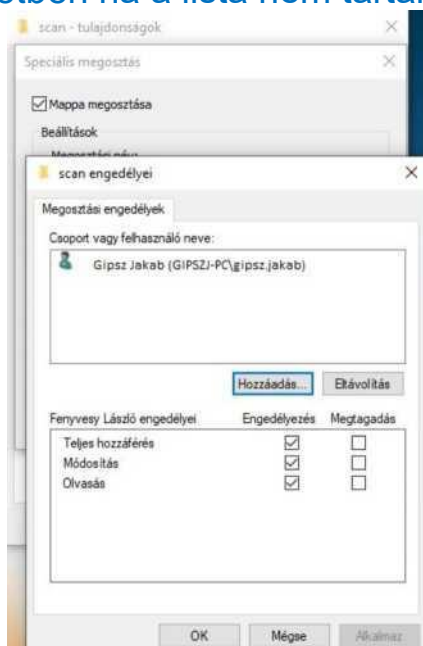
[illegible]tben ha a lista nem tarta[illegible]

scan - tulajdonságok

Speciális megosztás

Mappa megosztása

Beállítások

Megosztási név

scan engedélyei

Megosztási engedélyek

Csoport vagy felhasználó neve:

Gipsz Jakab (GIPSZJ-PC\gipsz.jakab)

Hozzáadás...

Eltávolítás

Fenyvesy László engedélyei

Engedélyezés

Megtagadás

| | | |
|---|---|---|
| Teljes hozzáférés | ☑ | ☐ |
| Módosítás | ☑ | ☐ |
| Olvasás | ☑ | ☐ |

OK

Mégse

Alkalmaz